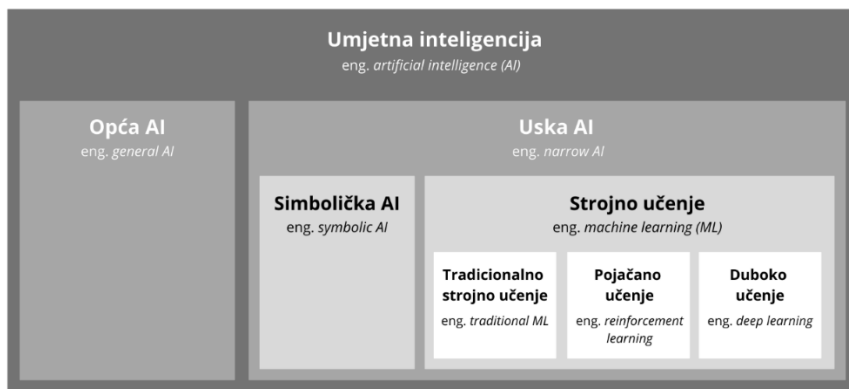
Umjetna inteligencija
eng. *artificial intelligence (AI)*

Opća AI
eng. *general AI*

Uska AI
eng. *narrow AI*

Simbolička AI
eng. *symbolic AI*

Strojno učenje
eng. *machine learning (ML)*

Tradicionalno strojno učenje
eng. *traditional ML*

Pojačano učenje
eng. *reinforcement learning*

Duboko učenje
eng. *deep learning*